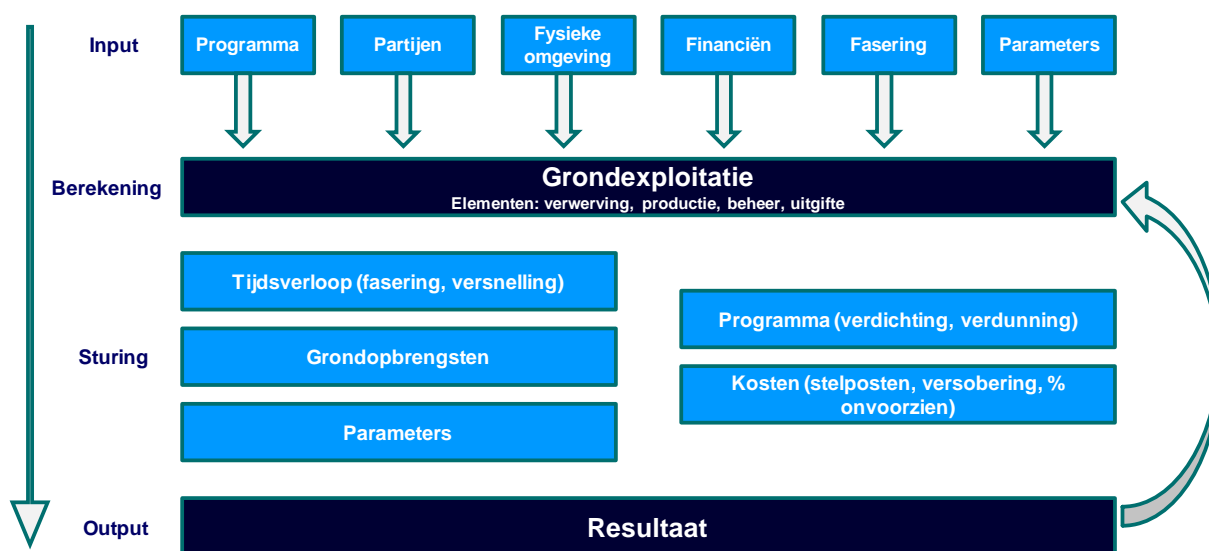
Input

Programma

Partijen

Fysieke omgeving

Financiën

Fasering

Parameters

Berekening

Grondexploitatie
Elementen: verwerving, productie, beheer, uitgifte

Tijdsverloop (fasering, versnelling)

Sturing

Grondopbrengsten

Parameters

Programma (verdichting, verdunning)

Kosten (stelposten, versobering, % onvoorzien)

Output

Resultaat